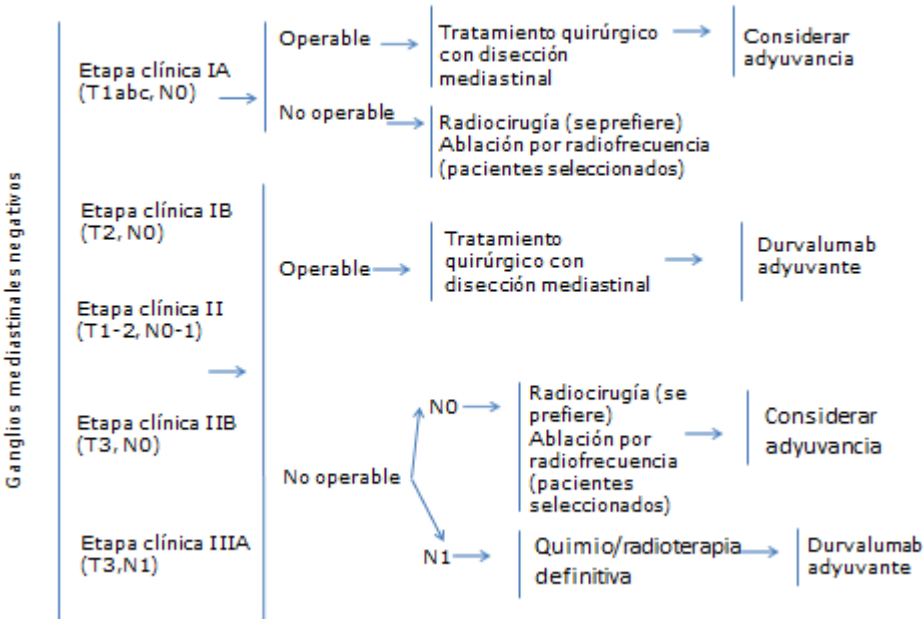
Ganglios mediastinales negativos

Etapa clínica IA (T1abc, N0)

Operable

Tratamiento quirúrgico con disección mediastinal

Considerar adyuvancia

No operable

Radiocirugía (se prefiere) Ablación por radiofrecuencia (pacientes seleccionados)

Etapa clínica IB (T2, N0)

Etapa clínica II (T1-2, N0-1)

Etapa clínica IIB (T3, N0)

Etapa clínica IIIA (T3,N1)

Operable

Tratamiento quirúrgico con disección mediastinal

Durvalumab adyuvante

No operable

N0

Radiocirugía (se prefiere) Ablación por radiofrecuencia (pacientes seleccionados)

Considerar adyuvancia

N1

Quimio/radioterapia definitiva

Durvalumab adyuvante